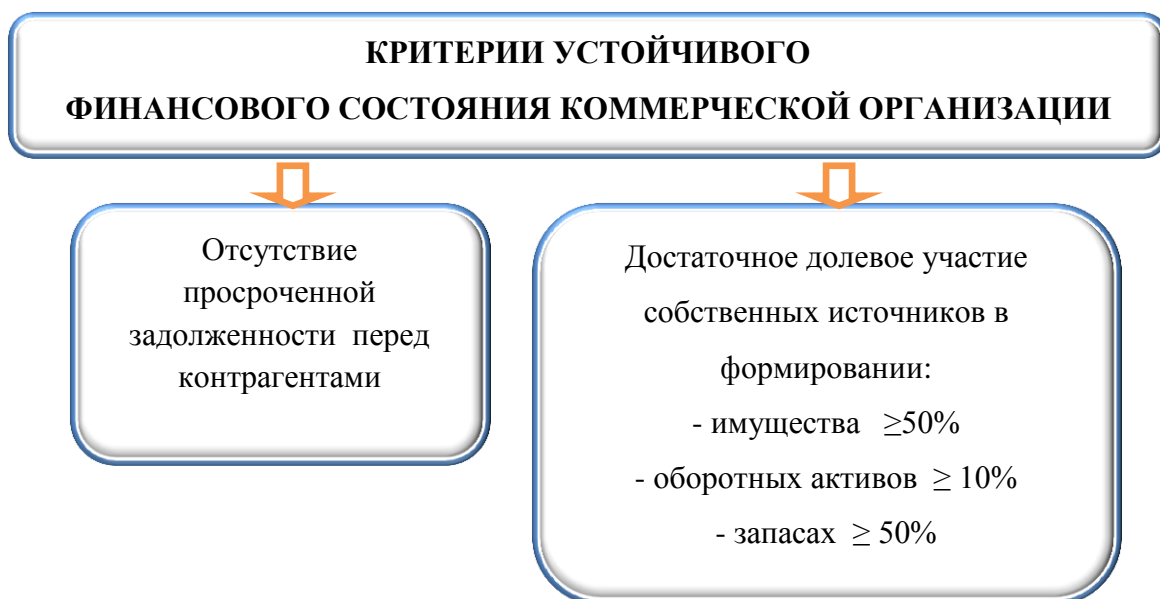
КРИТЕРИИ УСТОЙЧИВОГО
ФИНАНСОВОГО СОСТОЯНИЯ КОММЕРЧЕСКОЙ ОРГАНИЗАЦИИ

Отсутствие просроченной задолженности перед контрагентами

Достаточное долевое участие собственных источников в формировании:
- имущества $\geq 50\%$
- оборотных активов $\geq 10\%$
- запасах $\geq 50\%$